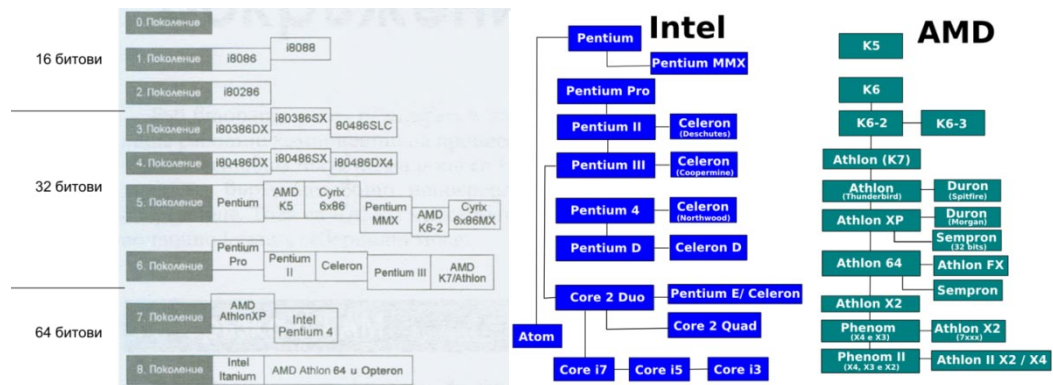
16 битови

32 битови

64 битови

0. Поколение

1. Поколение i8086 i8088

2. Поколение i80286

3. Поколение i80386DX i80386SX 80486SLC

4. Поколение i80486DX i80486SX i80486DX4

5. Поколение Pentium AMD K5 Cyrix 6x86 Pentium MMX AMD K6-2 Cyrix 6x86MX

6. Поколение Pentium Pro Pentium II Celeron Pentium III AMD K7/Athlon

7. Поколение AMD AthlonXP Intel Pentium 4

8. Поколение Intel Itanium AMD Athlon 64 и Opteron

Intel

Pentium
Pentium MMX
Pentium Pro
Pentium II
Celeron (Deschutes)
Pentium III
Celeron (Coppermine)
Pentium 4
Celeron (Northwood)
Pentium D
Celeron D
Core 2 Duo
Pentium E/ Celeron
Core 2 Quad
Atom
Core i7
Core i5
Core i3

AMD

K5
K6
K6-2
K6-3
Athlon (K7)
Athlon (Thunderbird)
Duron (Spitfire)
Athlon XP
Duron (Morgan)
Sempron (32 bits)
Athlon 64
Athlon FX
Sempron
Athlon X2
Phenom (X4 и X3)
Athlon X2 (7xxx)
Phenom II (X4, X3 и X2)
Athlon II X2 / X4